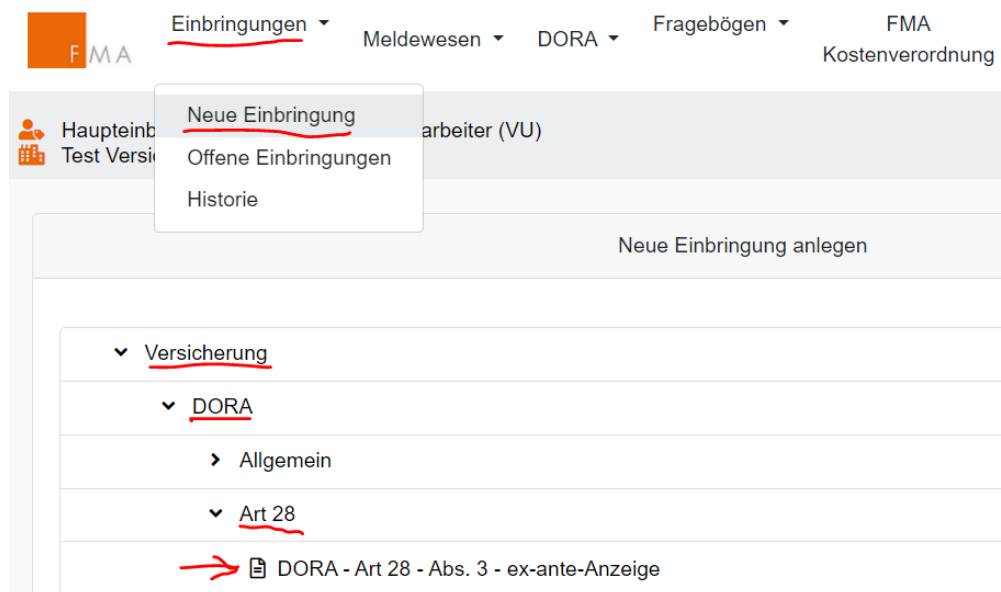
FMA

Einbringungen ▾ Meldewesen ▾ DORA ▾ Fragebögen ▾ FMA Kostenverordnung

Neue Einbringung
Offene Einbringungen
Historie

Haupteinb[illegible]arbeiter (VU)
Test Versi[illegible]

Neue Einbringung anlegen

Versicherung
DORA
Allgemein
Art 28
DORA - Art 28 - Abs. 3 - ex-ante-Anzeige